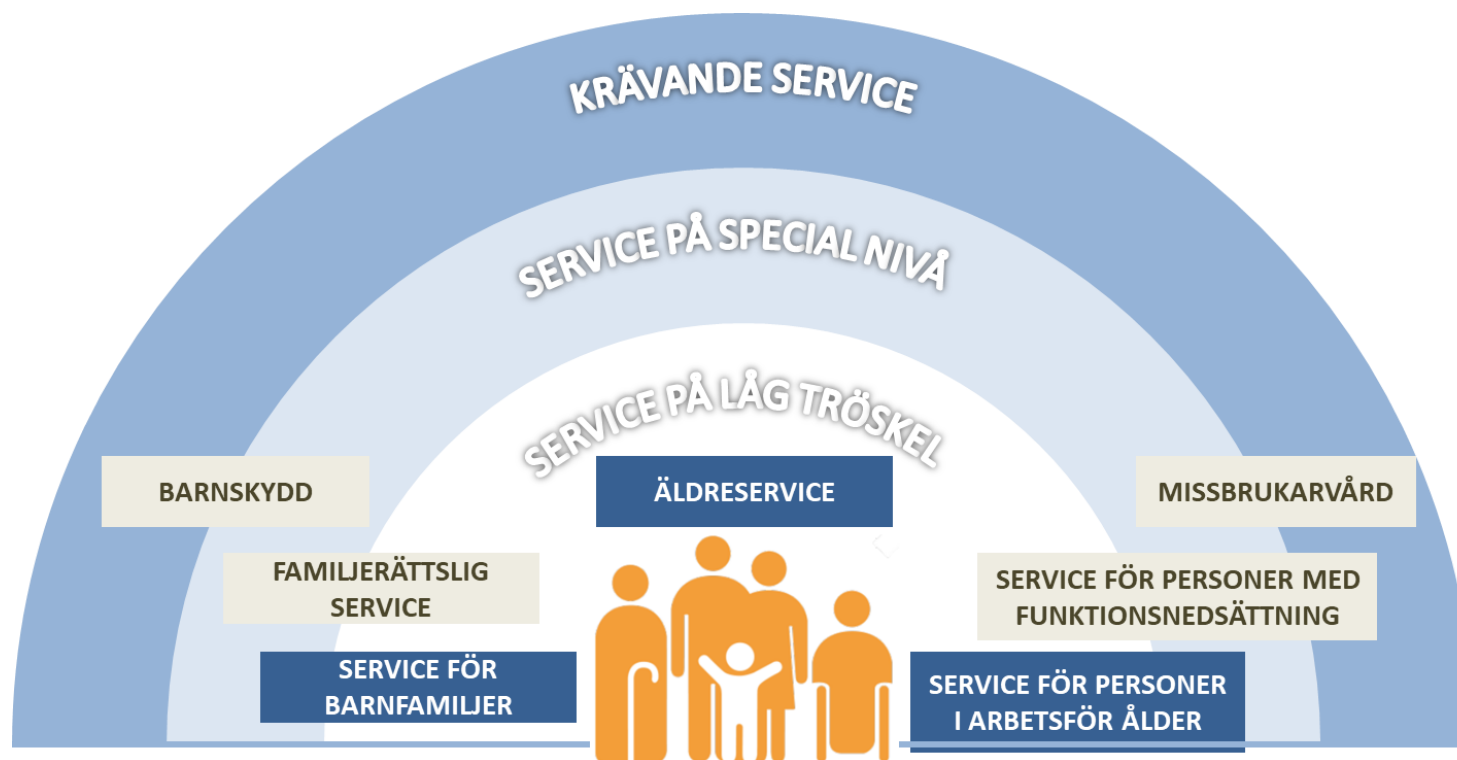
KRÄVANDE SERVICE

SERVICE PÅ SPECIAL NIVÅ

SERVICE PÅ LÅG TRÖSKEL

BARNSKYDD

ÄLDRESERVICE

MISSBRUKARVÅRD

FAMILJERÄTTSLIG SERVICE

SERVICE FÖR PERSONER MED FUNKTIONSNEDSÄTTNING

SERVICE FÖR BARNFAMILJER

SERVICE FÖR PERSONER I ARBETSFÖR ÅLDER